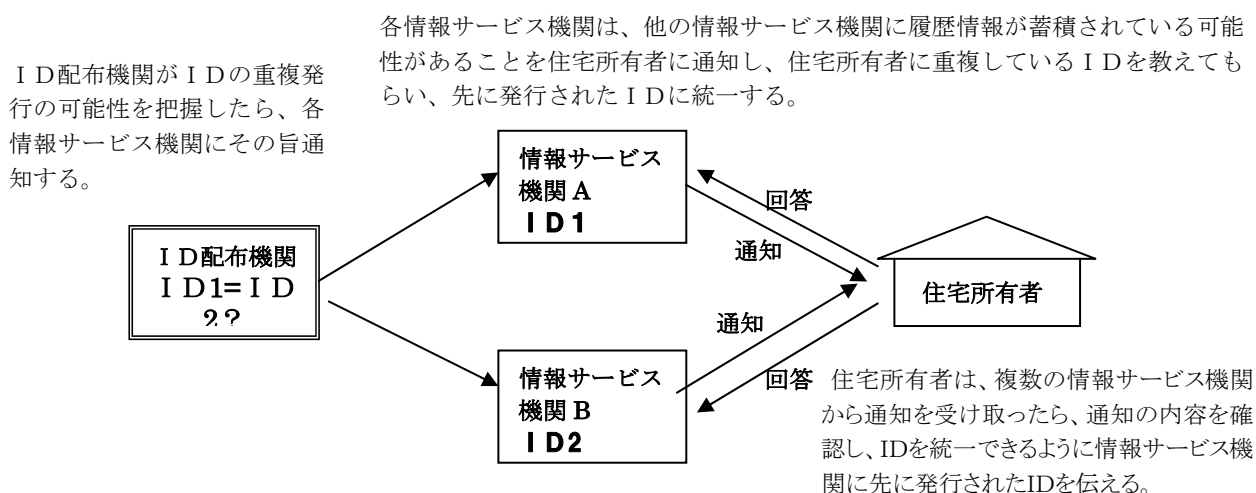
ID配布機関がIDの重複発行の可能性を把握したら、各情報サービス機関にその旨通知する。

各情報サービス機関は、他の情報サービス機関に履歴情報が蓄積されている可能性があることを住宅所有者に通知し、住宅所有者に重複しているIDを教えてもらい、先に発行されたIDに統一する。

ID配布機関
ID1=ID2?

情報サービス機関A
ID1

回答

通知

住宅所有者

通知

情報サービス機関B
ID2

回答

住宅所有者は、複数の情報サービス機関から通知を受け取ったら、通知の内容を確認し、IDを統一できるように情報サービス機関に先に発行されたIDを伝える。